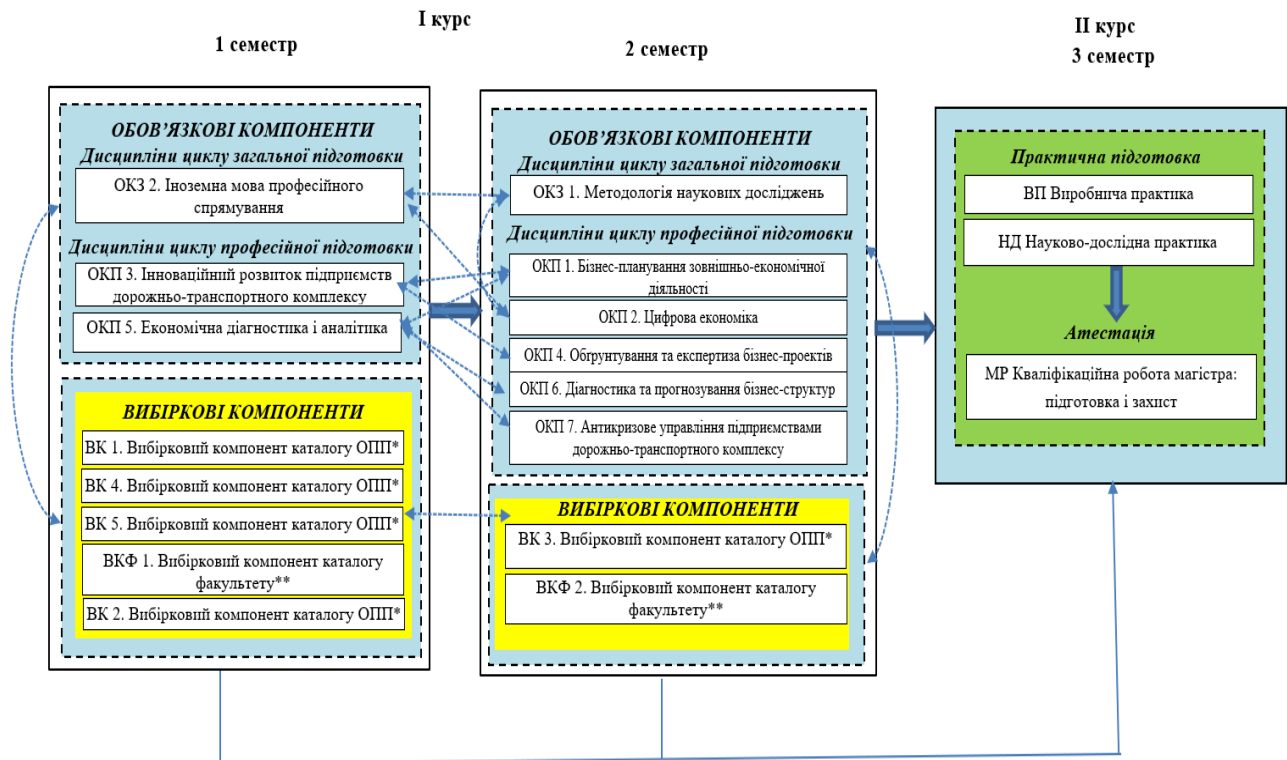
I курс

1 семестр

2 семестр

II курс
3 семестр

ОБОВ'ЯЗКОВІ КОМПОНЕНТИ
Дисципліни циклу загальної підготовки

ОКЗ 2. Іноземна мова професійного спрямування

Дисципліни циклу професійної підготовки

ОКП 3. Інноваційний розвиток підприємств дорожньо-транспортного комплексу

ОКП 5. Економічна діагностика і аналітика

ВИБІРКОВІ КОМПОНЕНТИ

ВК 1. Вибірковий компонент каталогу ОПП*

ВК 4. Вибірковий компонент каталогу ОПП*

ВК 5. Вибірковий компонент каталогу ОПП*

ВКФ 1. Вибірковий компонент каталогу факультету**

ВК 2. Вибірковий компонент каталогу ОПП*

ОБОВ'ЯЗКОВІ КОМПОНЕНТИ
Дисципліни циклу загальної підготовки

ОКЗ 1. Методологія наукових досліджень

Дисципліни циклу професійної підготовки

ОКП 1. Бізнес-планування зовнішньо-економічної діяльності

ОКП 2. Цифрова економіка

ОКП 4. Обгрунтування та експертиза бізнес-проектів

ОКП 6. Діагностика та прогнозування бізнес-структур

ОКП 7. Антикризове управління підприємствами дорожньо-транспортного комплексу

ВИБІРКОВІ КОМПОНЕНТИ

ВК 3. Вибірковий компонент каталогу ОПП*

ВКФ 2. Вибірковий компонент каталогу факультету**

Практична підготовка

ВП Виробнича практика

НД Науково-дослідна практика

Атестація

МР Кваліфікаційна робота магістра: підготовка і захист